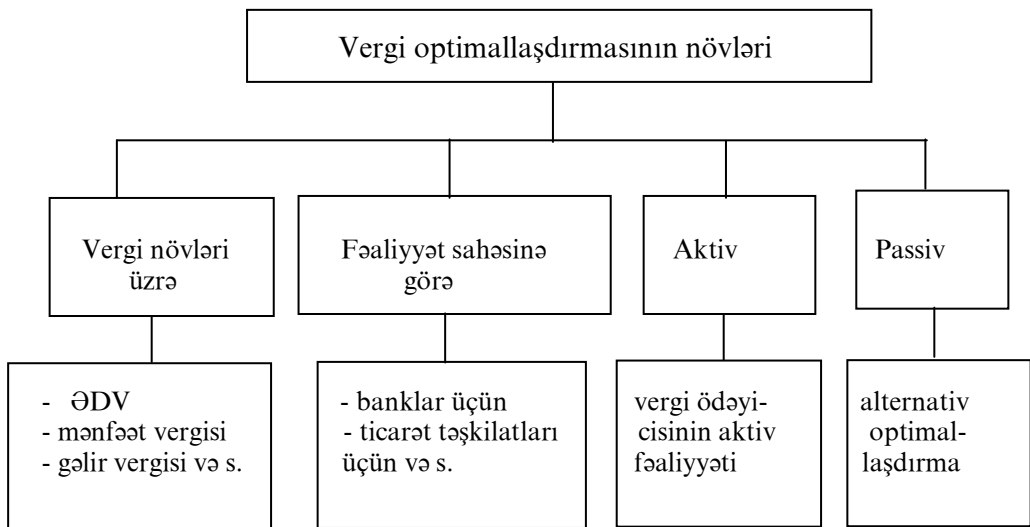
Vergi optimallaşdırmasının növləri

Vergi növləri üzrə

- ƏDV
- mənfəət vergisi
- gəlir vergisi və s.

Fəaliyyət sahəsinə görə

- banklar üçün
- ticarət təşkilatları üçün və s.

Aktiv

vergi ödəyicisinin aktiv fəaliyyəti

Passiv

alternativ optimallaşdırma